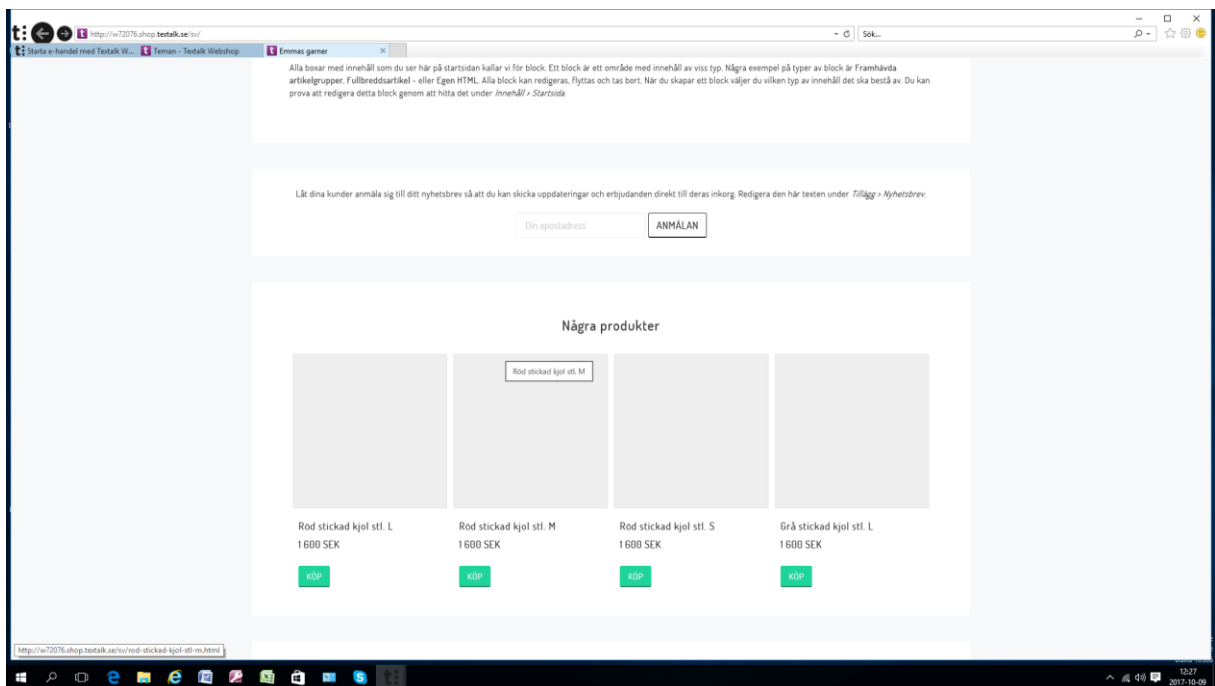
http://w72076.shop.textalk.se/sv/

Sök...

Starta e-handel med Textalk W... Teman - Textalk Webshop Emmas garner

Alla boxar med innehåll som du ser här på startsidan kallar vi för block. Ett block är ett område med innehåll av viss typ. Några exempel på typer av block är Framhävda artikelgrupper, Fullbreddsartikel - eller Egen HTML. Alla block kan redigeras, flyttas och tas bort. När du skapar ett block väljer du vilken typ av innehåll det ska bestå av. Du kan prova att redigera detta block genom att hitta det under *Innehåll > Startsida*.

Låt dina kunder anmäla sig till ditt nyhetsbrev så att du kan skicka uppdateringar och erbjudanden direkt till deras inkorg. Redigera den här texten under *Tillägg > Nyhetsbrev*.

Din epostadress

ANMÄLAN

Några produkter

Röd stickad kjol stl. M

Röd stickad kjol stl. L
1 600 SEK
KÖP

Röd stickad kjol stl. M
1 600 SEK
KÖP

Röd stickad kjol stl. S
1 600 SEK
KÖP

Grå stickad kjol stl. L
1 600 SEK
KÖP

http://w72076.shop.textalk.se/sv/rod-stickad-kjol-stl-m.html

12:27
2017-10-09